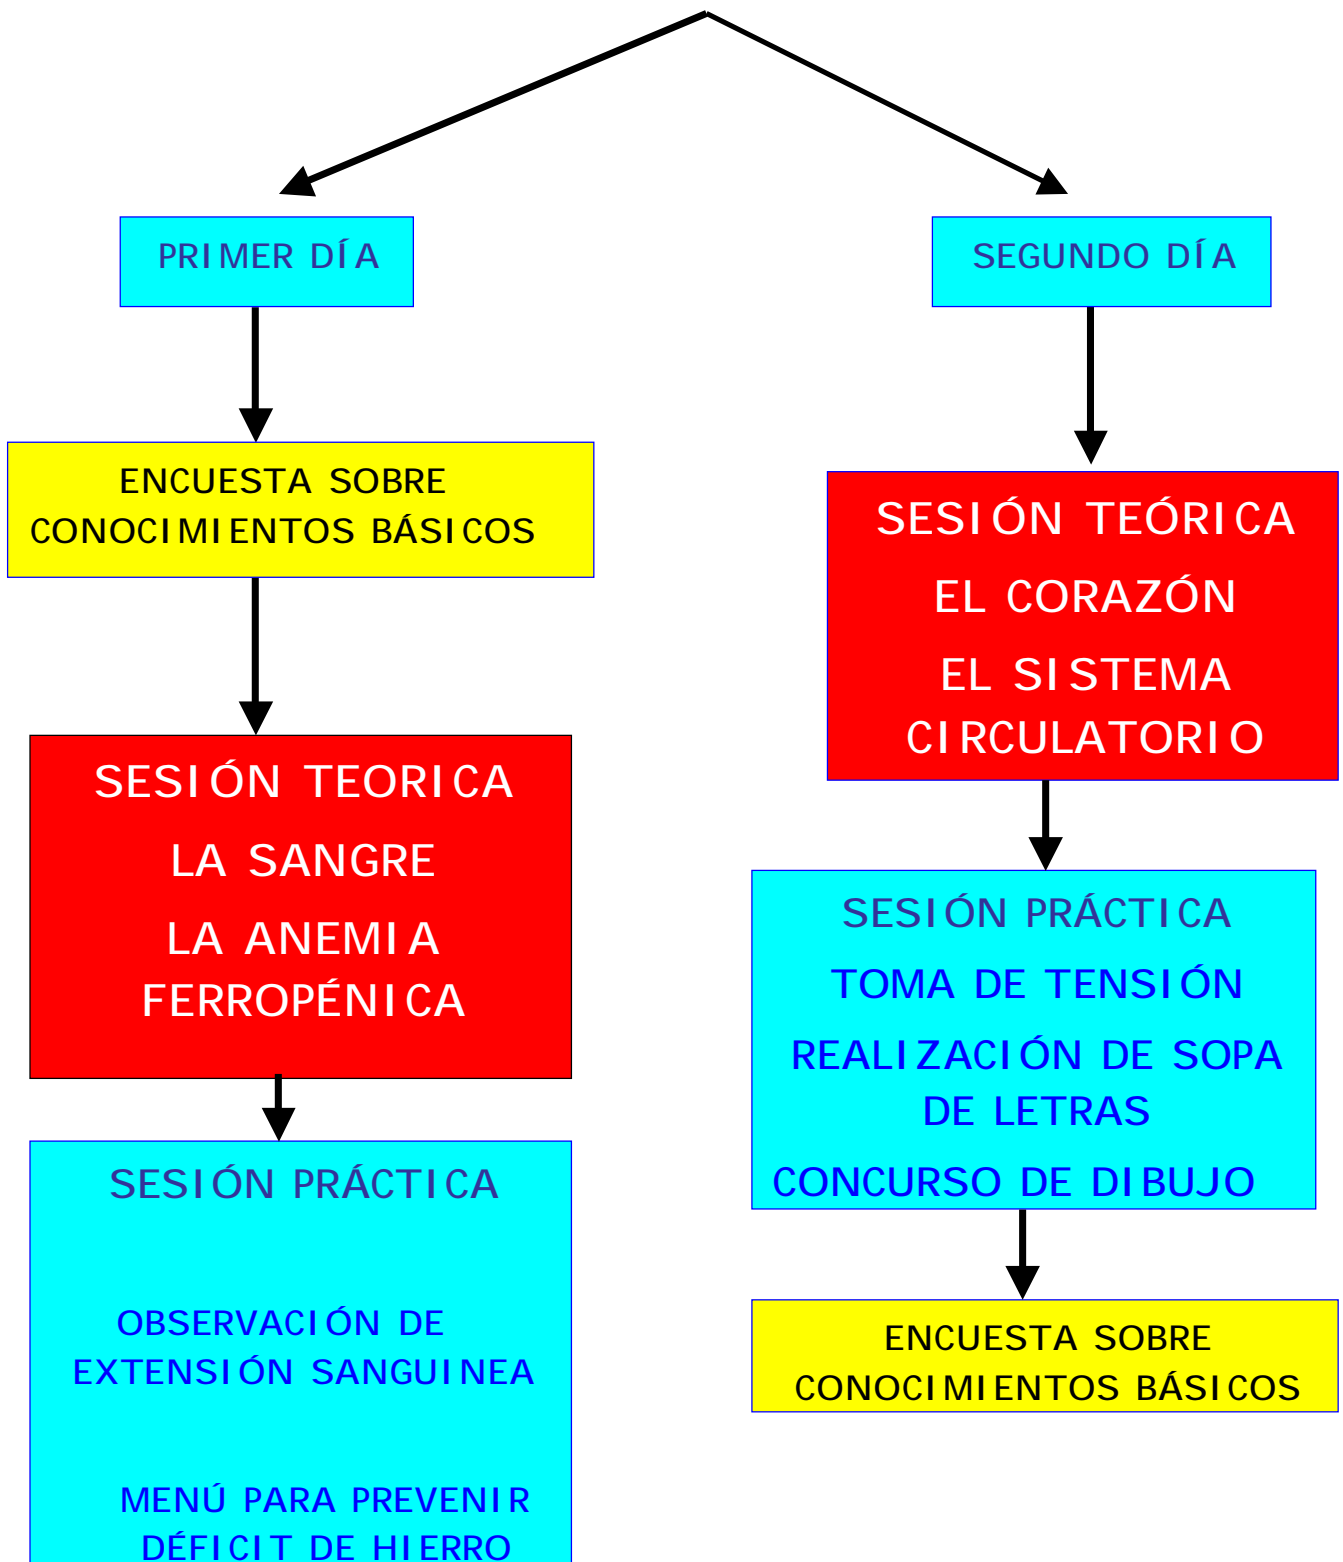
PRIMER DÍA

ENCUESTA SOBRE CONOCIMIENTOS BÁSICOS

SESIÓN TEORICA

LA SANGRE

LA ANEMIA FERROPÉNICA

SESIÓN PRÁCTICA

OBSERVACIÓN DE EXTENSIÓN SANGUINEA

MENÚ PARA PREVENIR DÉFICIT DE HIERRO

SEGUNDO DÍA

SESIÓN TEÓRICA

EL CORAZÓN

EL SISTEMA CIRCULATORIO

SESIÓN PRÁCTICA

TOMA DE TENSIÓN

REALIZACIÓN DE SOPA DE LETRAS

CONCURSO DE DIBUJO

ENCUESTA SOBRE CONOCIMIENTOS BÁSICOS